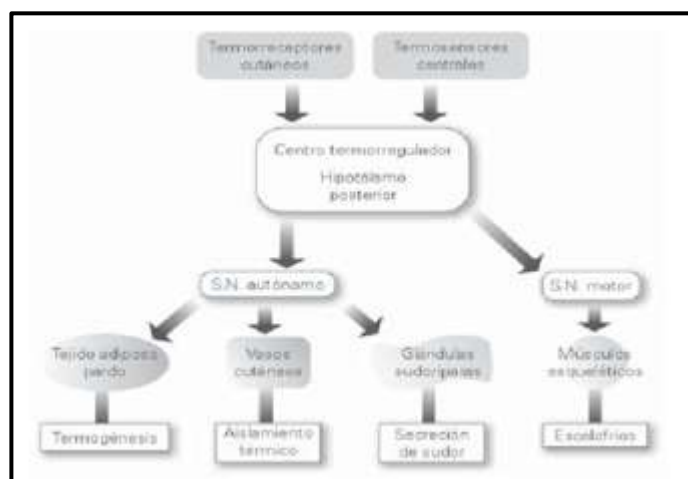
Termorreceptores cutáneos

Termosensores centrales

Centro termorregulador
Hipotálamo posterior

S.N. autónomo

S.N. motor

Tejido adiposo pardo

Vasos cutáneos

Glándulas sudoríparas

Músculos esqueléticos

Termogénesis

Aislamiento térmico

Secreción de sudor

Escalofríos